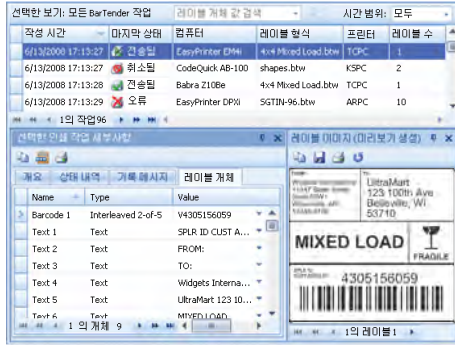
선택한 보기: 모든 BarTender 작업 | 레이블 개체 값 검색 | 시간 범위: 모두

| 작성 시간 | 마지막 상태 | 컴퓨터 | 레이블 형식 | 프린터 | 레이블 수 |
|---|---|---|---|---|---|
| 6/13/2008 17:13:27 | 전송됨 | EasyPrinter EM4i | 4x4 Mixed Load.btw | TCPC | 1 |
| 6/13/2008 17:13:28 | 취소됨 | CodeQuick AB-100 | shapes.btw | KSPC | 2 |
| 6/13/2008 17:13:28 | 전송됨 | Babra Z10Be | 4x4 Mixed Load.btw | TCPC | 1 |
| 6/13/2008 17:13:29 | 오류 | EasyPrinter DPXi | SGTIN-96.btw | ARPC | 10 |

1의 작업96

선택한 인쇄 작업 세부사항

개요 | 상태 내역 | 기록 메시지 | 레이블 개체

| Name | Type | Value |
|---|---|---|
| Barcode 1 | Interleaved 2-of-5 | V4305156059 |
| Text 1 | Text | SPLR ID CUST A... |
| Text 2 | Text | FROM: |
| Text 3 | Text | TO: |
| Text 4 | Text | Widgets Interna... |
| Text 5 | Text | UltraMart 123 10... |
| Text 6 | Text | MIXED LOAD |

1의 개체 9

레이블 이미지 (미리보기 생성)

UltraMart
123 100th Ave
Belleville, WI
53710

MIXED LOAD

FRAGILE

4305156059

1의 레이블 1